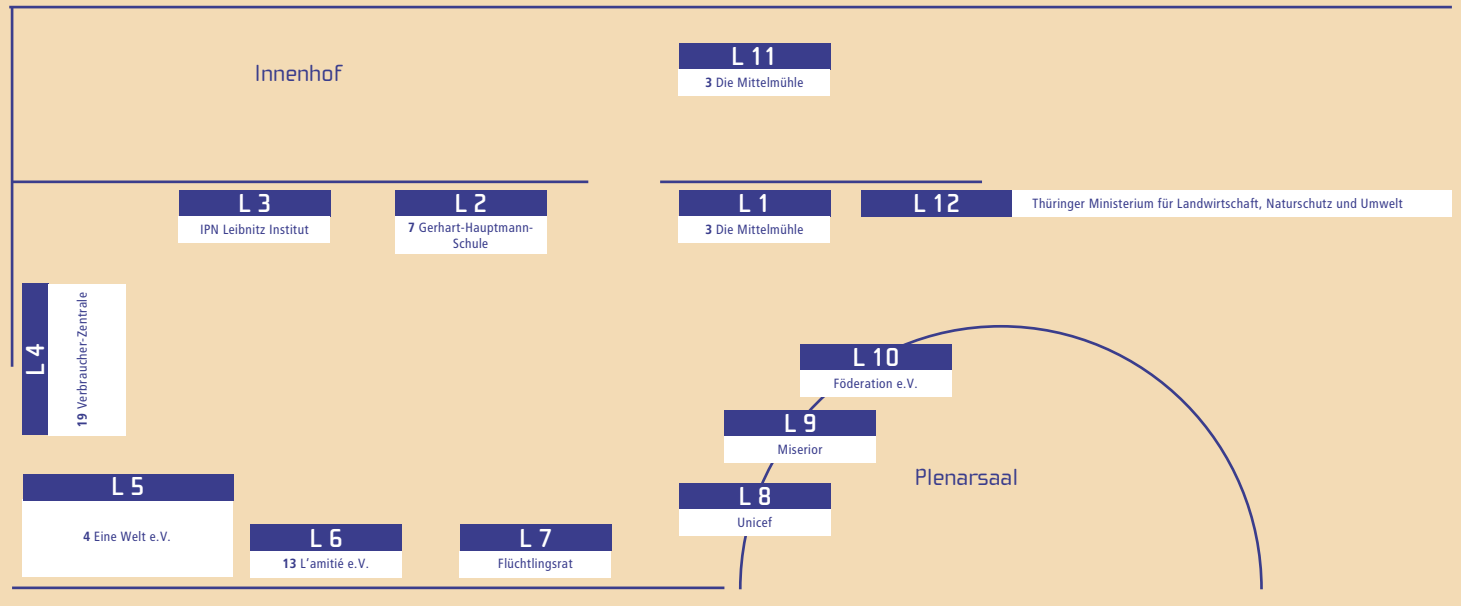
Innenhof

L 11
3 Die Mittelmühle

L 3
IPN Leibnitz Institut

L 2
7 Gerhart-Hauptmann-Schule

L 1
3 Die Mittelmühle

L 12
Thüringer Ministerium für Landwirtschaft, Naturschutz und Umwelt

L 4
19 Verbraucher-Zentrale

L 10
Föderation e.V.

L 9
Miserior

Plenarsaal

L 8
Unicef

L 5
4 Eine Welt e.V.

L 6
13 L'amitié e.V.

L 7
Flüchtlingsrat